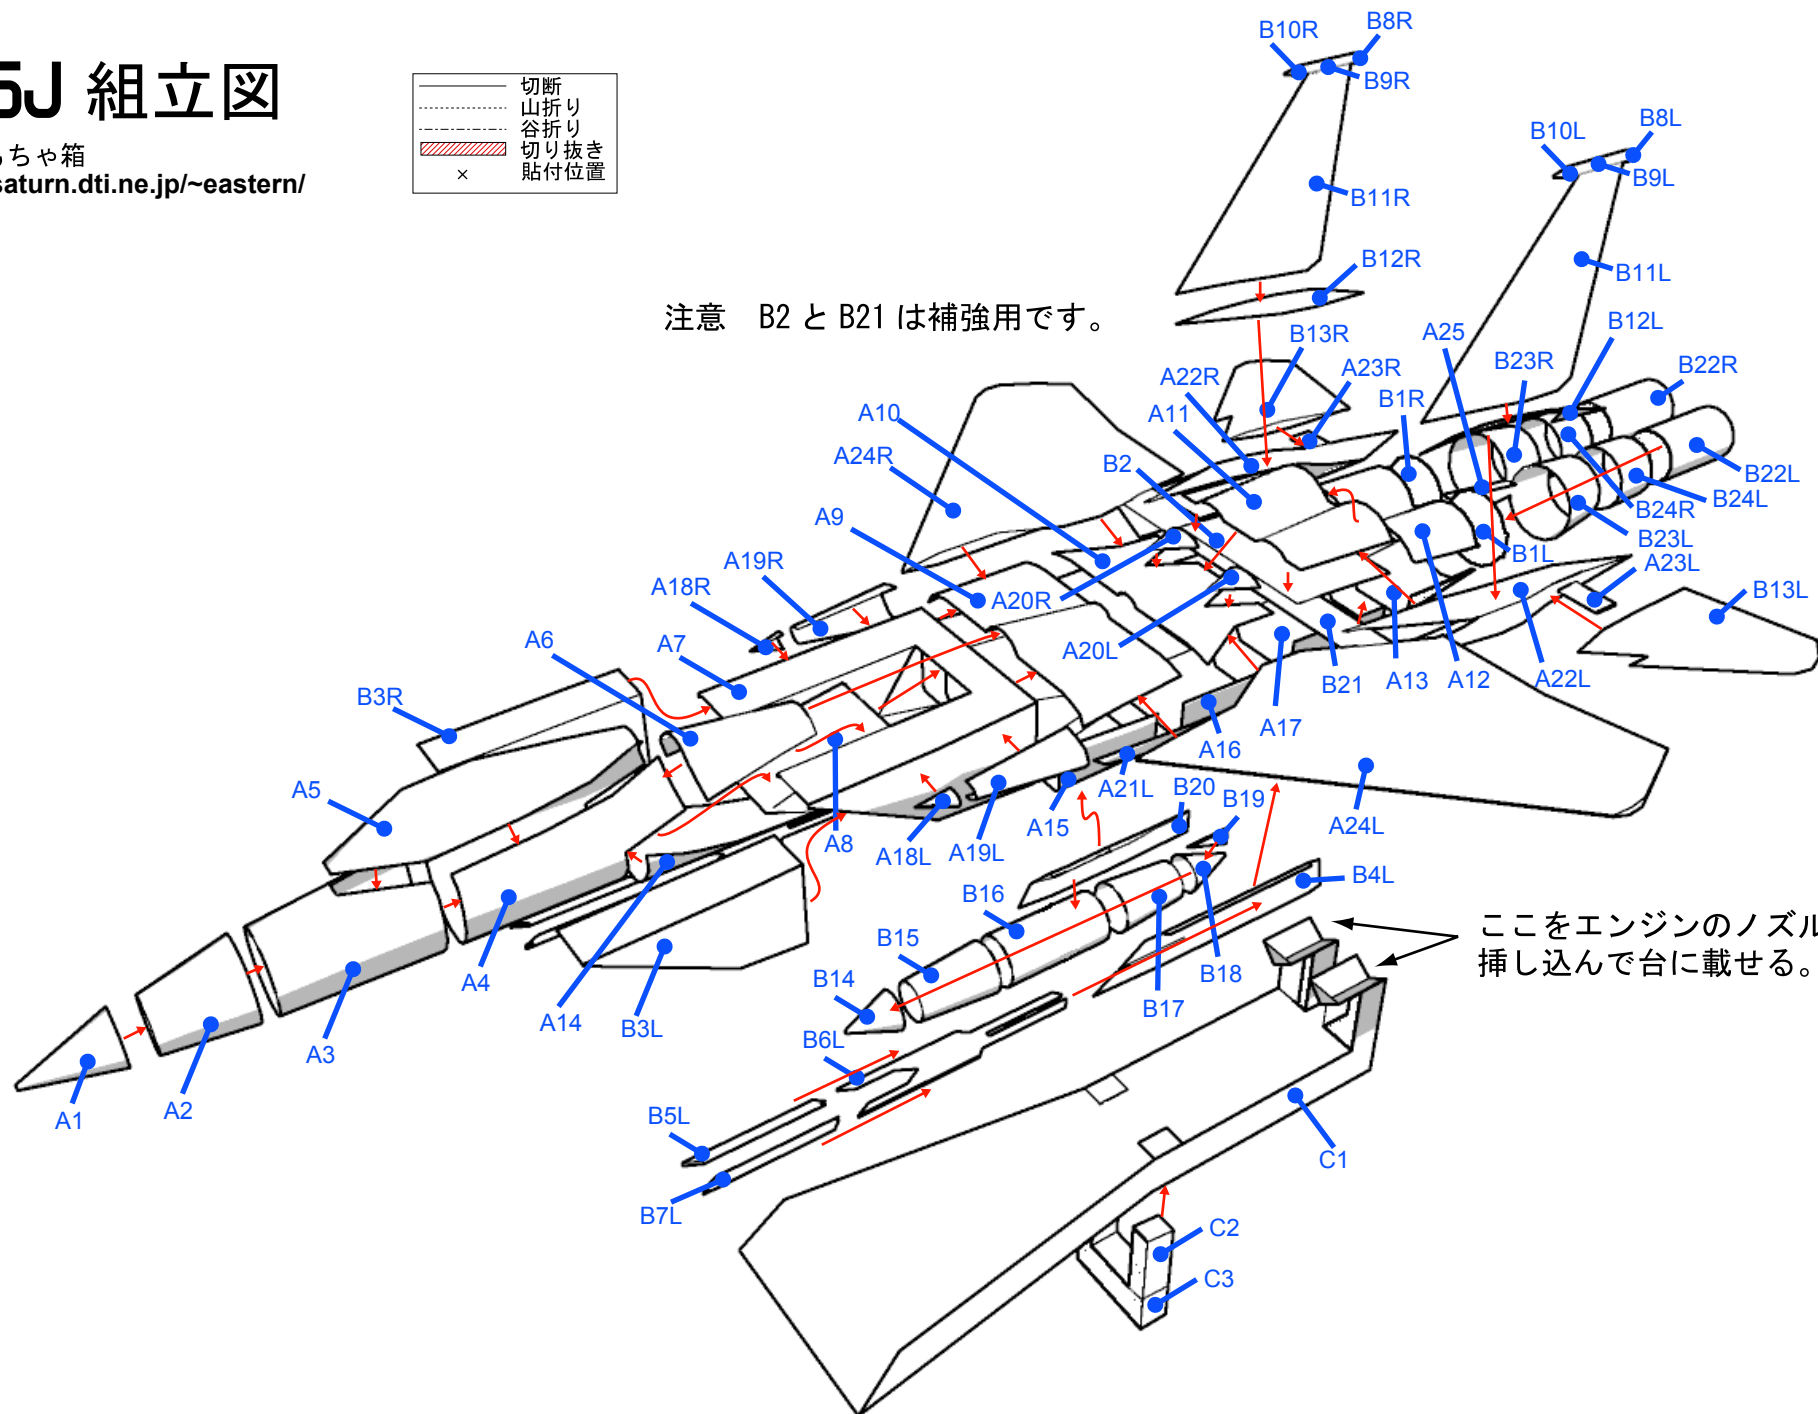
5J 組立図
ちゃ箱
saturn.dti.ne.jp/~eastern/

切断
山折り
谷折り
切り抜き
× 貼付位置

注意　B2 と B21 は補強用です。

ここをエンジンのノズル
挿し込んで台に載せる。

B10R B8R B9R B11R B12R B13R A25 B10L B8L B9L B11L B12L B22R B23R A23R A22R B1R A11 A10 B2 A24R B22L B24L B24R B23L A23L B1L B13L A9 A20R A19R A18R A20L B21 A13 A12 A22L A17 A6 A7 B3R A16 A5 A21L B20 B19 A15 A24L A8 A18L A19L B4L B16 B15 A4 A14 B3L B14 B18 B17 A3 B6L A2 A1 B5L C1 B7L C2 C3